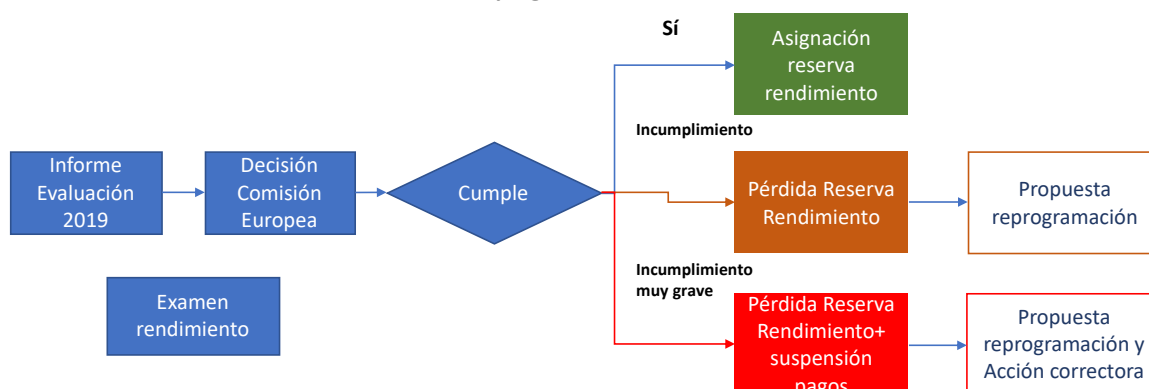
Sí

Asignación reserva rendimiento

Incumplimiento

Informe Evaluación 2019

Decisión Comisión Europea

Cumple

Pérdida Reserva Rendimiento

Propuesta reprogramación

Incumplimiento muy grave

Examen rendimiento

Pérdida Reserva Rendimiento+ suspensión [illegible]

Propuesta reprogramación y Acción correctora